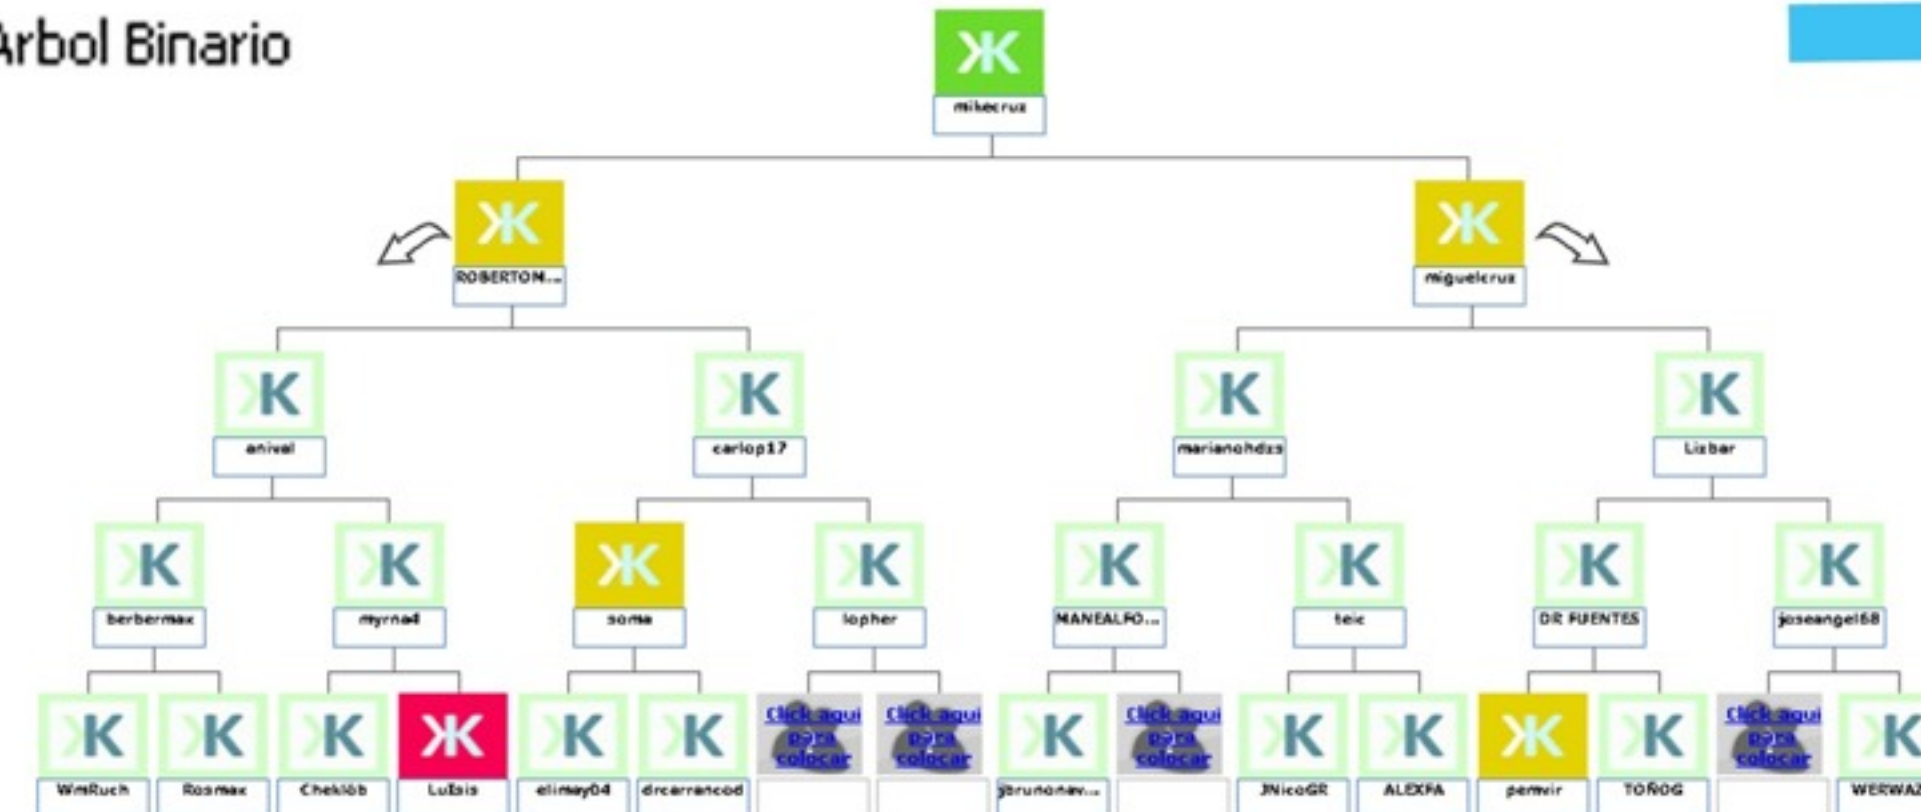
Arbol Binario

mikecruz

ROBERTOM...

miguelcruz

anival

carlop17

marianohdzs

Lizbar

berbermax

myrna4

soma

lopher

MANEALFO...

teic

DR FUENTES

joseangel68

WmRuch

Rosmax

Cheklob

Luisis

elimay04

drcarrancod

Click aqui para colocar

Click aqui para colocar

jbrunonav...

Click aqui para colocar

JNicoGR

ALEXPA

pemvir

TOÑOG

Click aqui para colocar

WERWA